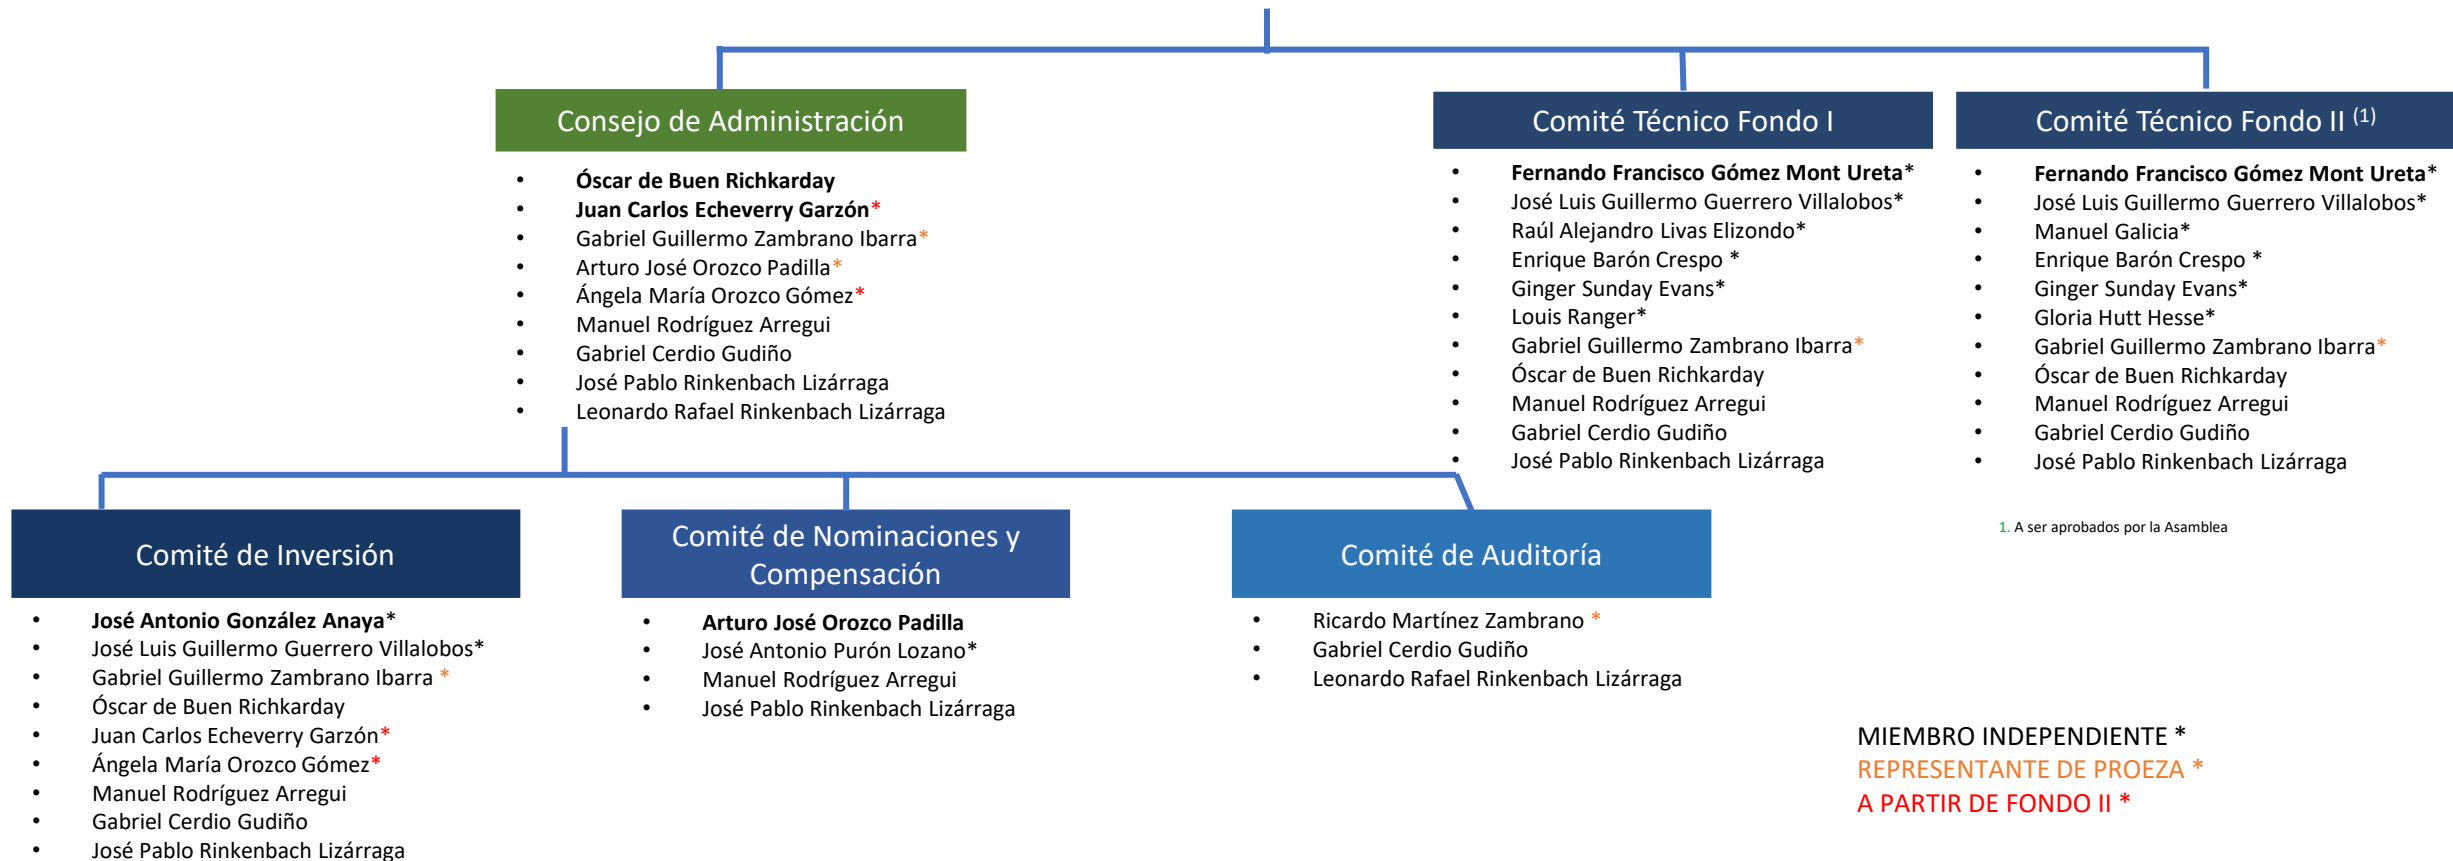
Consejo de Administración

- Óscar de Buen Richkarday
- Juan Carlos Echeverry Garzón*
- Gabriel Guillermo Zambrano Ibarra*
- Arturo José Orozco Padilla*
- Ángela María Orozco Gómez*
- Manuel Rodríguez Arregui
- Gabriel Cerdio Gudiño
- José Pablo Rinkenbach Lizárraga
- Leonardo Rafael Rinkenbach Lizárraga

Comité Técnico Fondo I

- Fernando Francisco Gómez Mont Ureta*
- José Luis Guillermo Guerrero Villalobos*
- Raúl Alejandro Livas Elizondo*
- Enrique Barón Crespo *
- Ginger Sunday Evans*
- Louis Ranger*
- Gabriel Guillermo Zambrano Ibarra*
- Óscar de Buen Richkarday
- Manuel Rodríguez Arregui
- Gabriel Cerdio Gudiño
- José Pablo Rinkenbach Lizárraga

Comité Técnico Fondo II $^{(1)}$

- Fernando Francisco Gómez Mont Ureta*
- José Luis Guillermo Guerrero Villalobos*
- Manuel Galicia*
- Enrique Barón Crespo *
- Ginger Sunday Evans*
- Gloria Hutt Hesse*
- Gabriel Guillermo Zambrano Ibarra*
- Óscar de Buen Richkarday
- Manuel Rodríguez Arregui
- Gabriel Cerdio Gudiño
- José Pablo Rinkenbach Lizárraga

1. A ser aprobados por la Asamblea

Comité de Inversión

- José Antonio González Anaya*
- José Luis Guillermo Guerrero Villalobos*
- Gabriel Guillermo Zambrano Ibarra *
- Óscar de Buen Richkarday
- Juan Carlos Echeverry Garzón*
- Ángela María Orozco Gómez*
- Manuel Rodríguez Arregui
- Gabriel Cerdio Gudiño
- José Pablo Rinkenbach Lizárraga

Comité de Nominaciones y Compensación

- Arturo José Orozco Padilla
- José Antonio Purón Lozano*
- Manuel Rodríguez Arregui
- José Pablo Rinkenbach Lizárraga

Comité de Auditoría

- Ricardo Martínez Zambrano *
- Gabriel Cerdio Gudiño
- Leonardo Rafael Rinkenbach Lizárraga

MIEMBRO INDEPENDIENTE *
REPRESENTANTE DE PROEZA *
A PARTIR DE FONDO II *